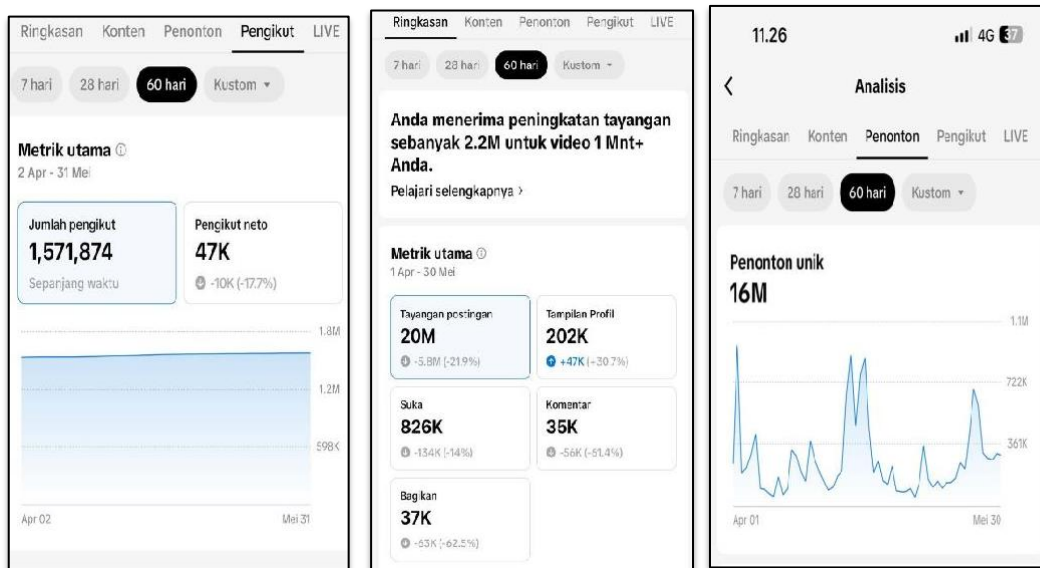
Ringkasan Konten Penonton Pengikut LIVE

7 hari 28 hari 60 hari Kustom ▾

Metrik utama ⓘ
2 Apr - 31 Mei

Jumlah pengikut
1,571,874
Sepanjang waktu

Pengikut neto
47K
-10K (-17.7%)

1.8M
1.2M
598K

Apr 02
Mei 31

Ringkasan Konten Penonton Pengikut LIVE

7 hari 28 hari 60 hari Kustom ▾

Anda menerima peningkatan tayangan sebanyak 2.2M untuk video 1 Mnt+ Anda.
Pelajari selengkapnya ›

Metrik utama ⓘ
1 Apr - 30 Mei

Tayangan postingan
20M
-5.8M (-21.9%)

Tampilan Profil
202K
+47K (-30.7%)

Suka
826K
-134K (-14%)

Komentar
35K
-56K (-61.4%)

Bagikan
37K
-63K (-62.5%)

11.26
4G 37

‹ Analisis

Ringkasan Konten Penonton Pengikut LIVE

7 hari 28 hari 60 hari Kustom ▾

Penonton unik
16M

1.1M
722K
361K

Apr 01
Mei 30